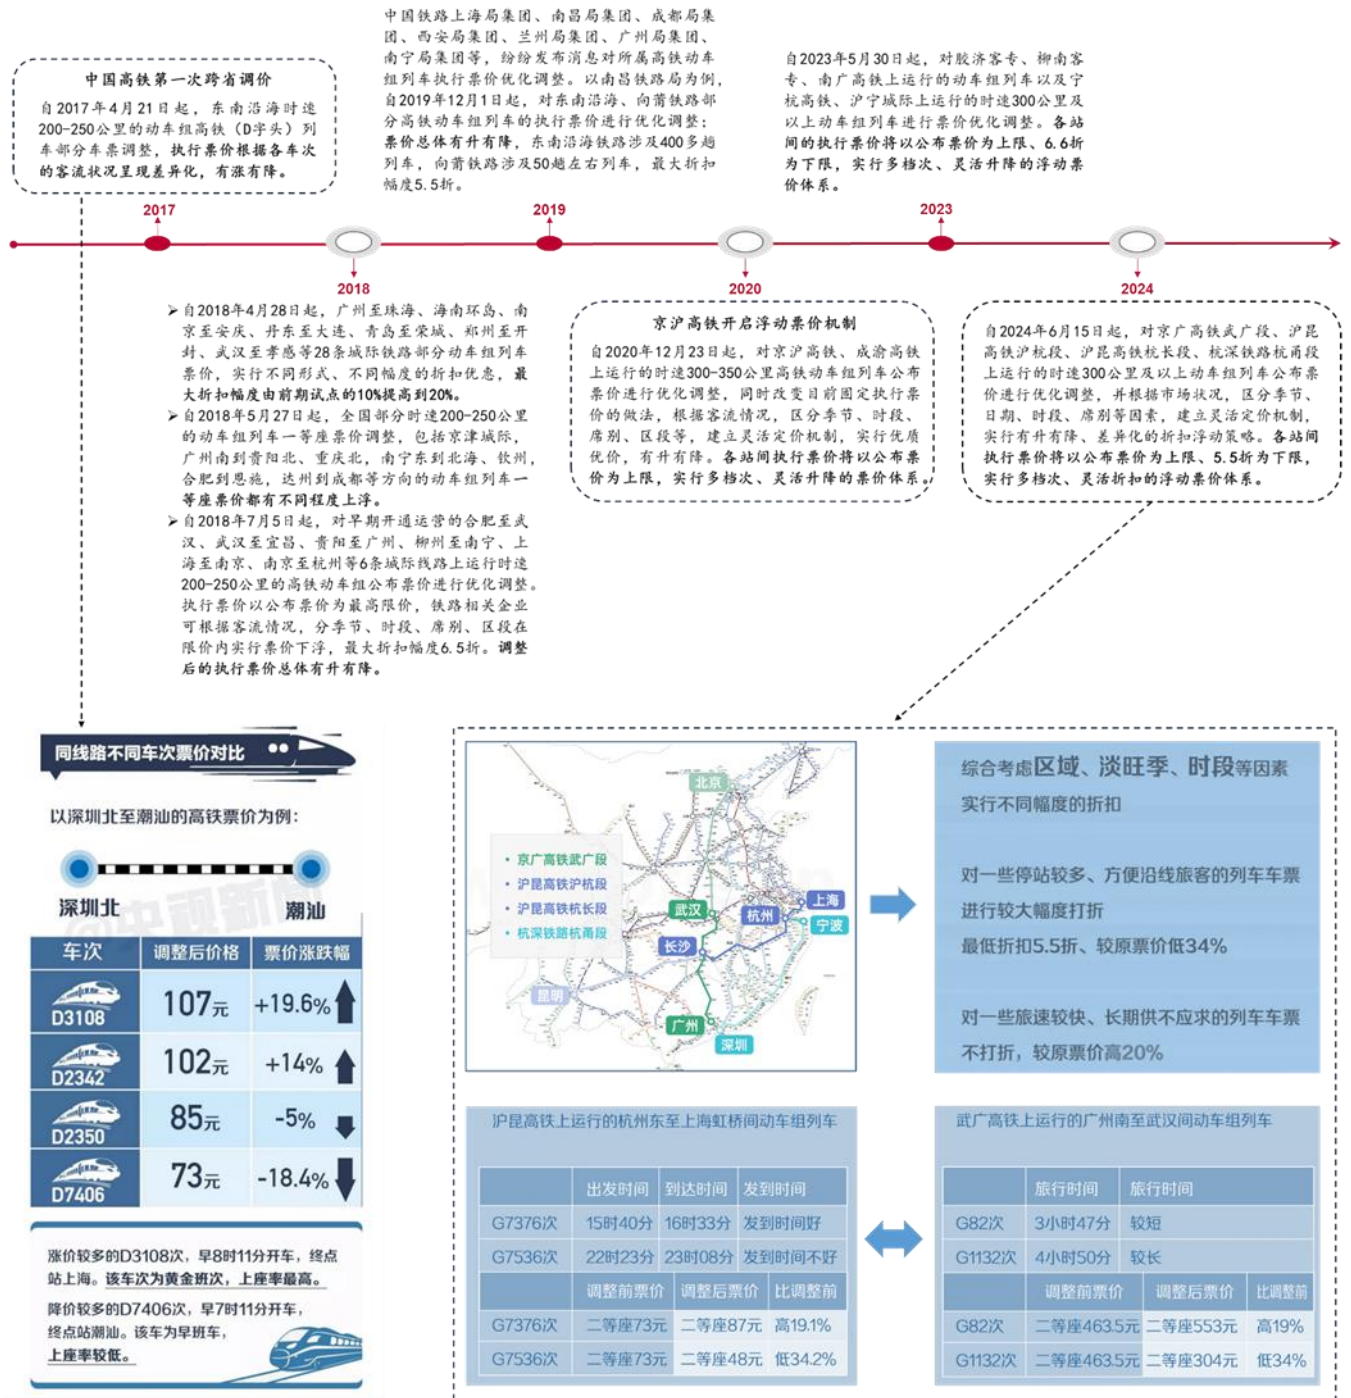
中国高铁第一次跨省调价

自2017年4月21日起，东南沿海时速200-250公里的动车组高铁（D字头）列车部分车票调整，执行票价根据各车次的客流状况呈现差异化，有涨有降。

中国铁路上海局集团、南昌局集团、成都局集团、西安局集团、兰州局集团、广州局集团、南宁局集团等，纷纷发布消息对所属高铁动车组列车执行票价优化调整。以南昌铁路局为例，自2019年12月1日起，对东南沿海、向莆铁路部分高铁动车组列车的执行票价进行优化调整：票价总体有升有降，东南沿海铁路涉及400多趟列车，向莆铁路涉及50趟左右列车，最大折扣幅度5.5折。

自2023年5月30日起，对胶济客专、柳南客专、南广高铁上运行的动车组列车以及宁杭高铁、沪宁城际上运行的时速300公里及以上动车组列车进行票价优化调整。各站间的执行票价将以公布票价为上限，6.6折为下限，实行多档次、灵活升降的浮动票价体系。

2017

2019

2023

2018

2020

2024

➢自2018年4月28日起，广州至珠海、海南环岛、南京至安庆、丹东至大连、青岛至荣城、郑州至开封、武汉至孝感等28条城际铁路部分动车组列车票价，实行不同形式、不同幅度的折扣优惠，最大折扣幅度由前期试点的10%提高到20%。
➢自2018年5月27日起，全国部分时速200-250公里的动车组列车一等座票价调整，包括京津城际，广州南到贵阳北、重庆北，南宁东到北海、钦州，合肥到恩施，达州到成都等方向的动车组列车一等座票价都有不同程度上浮。
➢自2018年7月5日起，对早期开通运营的合肥至武汉、武汉至宜昌、贵阳至广州、柳州至南宁、上海至南京、南京至杭州等6条城际铁路上运行时速200-250公里的高铁动车组公布票价进行优化调整。执行票价以公布票价为最高限价，铁路相关企业可根据客流情况，分季节、时段、席别、区段在限价内实行票价下浮，最大折扣幅度6.5折。调整后的执行票价总体有升有降。

京沪高铁开启浮动票价机制

自2020年12月23日起，对京沪高铁、成渝高铁上运行的时速300-350公里高铁动车组列车公布票价进行优化调整，同时改变目前固定执行票价的做法，根据客流情况，区分季节、时段、席别、区段等，建立灵活定价机制，实行优质优价，有升有降。各站间执行票价将以公布票价为上限，实行多档次、灵活升降的票价体系。

自2024年6月15日起，对京广高铁武广段、沪昆高铁沪杭段、沪昆高铁杭长段、杭深铁路杭甬段上运行的时速300公里及以上动车组列车公布票价进行优化调整，并根据市场状况，区分季节、日期、时段、席别等因素，建立灵活定价机制，实行有升有降、差异化的折扣浮动策略。各站间执行票价将以公布票价为上限、5.5折为下限，实行多档次、灵活折扣的浮动票价体系。

同线路不同车次票价对比

以深圳北至潮汕的高铁票价为例：

深圳北 潮汕

央视新闻

| 车次 | 调整后价格 | 票价涨跌幅 |
|---|---|---|
| D3108 | 107元 | +19.6% |
| D2342 | 102元 | +14% |
| D2350 | 85元 | -5% |
| D7406 | 73元 | -18.4% |

涨价较多的D3108次，早8时11分开车，终点站上海。该车次为黄金班次，上座率最高。

降价较多的D7406次，早7时11分开车，终点站潮汕。该车为早班车，上座率较低。

京广高铁武广段
沪昆高铁沪杭段
沪昆高铁杭长段
杭深铁路杭甬段

北京 武汉 杭州 上海 宁波 长沙 昆明 广州 深圳

综合考虑区域、淡旺季、时段等因素
实行不同幅度的折扣

对一些停站较多、方便沿线旅客的列车车票进行较大幅度打折
最低折扣5.5折、较原票价低34%

对一些旅速较快、长期供不应求的列车车票不打折，较原票价高20%

沪昆高铁上运行的杭州东至上海虹桥间动车组列车

| | 出发时间 | 到达时间 | 发到时间 |
|---|---|---|---|
| G7376次 | 15时40分 | 16时33分 | 发到时间好 |
| G7536次 | 22时23分 | 23时08分 | 发到时间不好 |
| | 调整前票价 | 调整后票价 | 比调整前 |
| G7376次 | 二等座73元 | 二等座87元 | 高19.1% |
| G7536次 | 二等座73元 | 二等座48元 | 低34.2% |

武广高铁上运行的广州南至武汉间动车组列车

| | 旅行时间 | 旅行时间 |
|---|---|---|
| G82次 | 3小时47分 | 较短 |
| G1132次 | 4小时50分 | 较长 |
| | 调整前票价 | 调整后票价 | 比调整前 |
| G82次 | 二等座463.5元 | 二等座553元 | 高19% |
| G1132次 | 二等座463.5元 | 二等座304元 | 低34% |